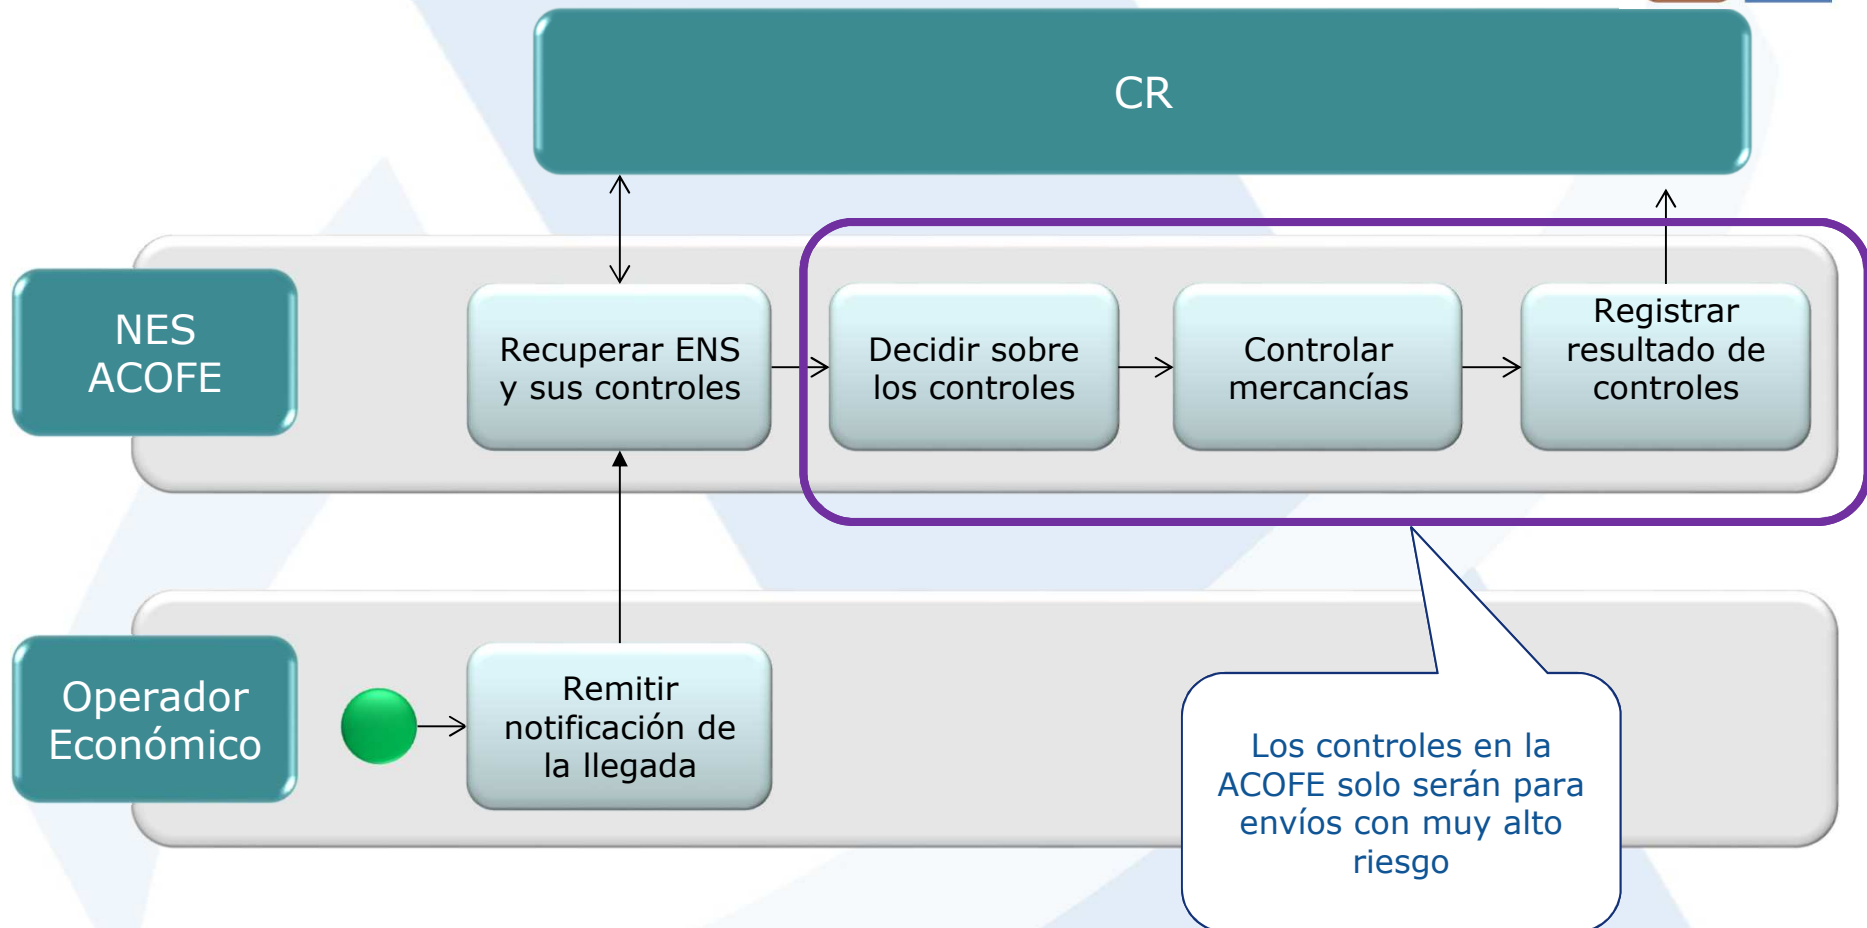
CR

NES ACOFE

Recuperar ENS y sus controles

Decidir sobre los controles

Controlar mercancías

Registrar resultado de controles

Operador Económico

Remitir notificación de la llegada

Los controles en la ACOFE solo serán para envíos con muy alto riesgo